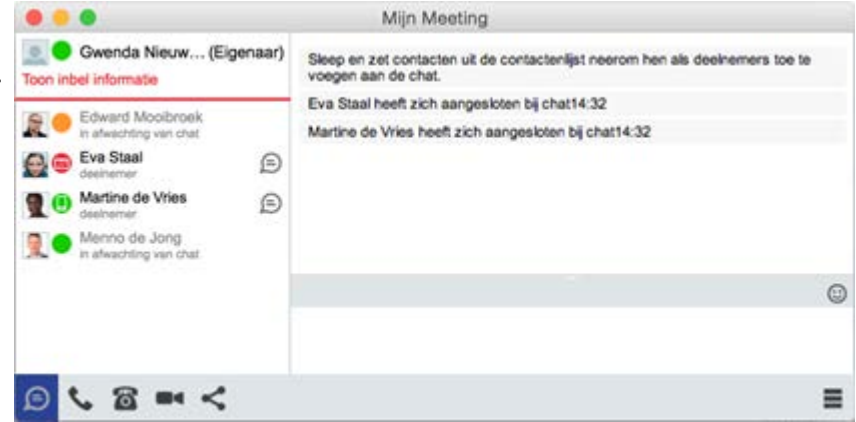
Mijn Meeting

Gwenda Nieuw... (Eigenaar)
Toon inbel informatie

Edward Mooibroek
in afwachting van chat

Eva Staal
deelnemer

Martine de Vries
deelnemer

Menno de Jong
in afwachting van chat

Sleep en zet contacten uit de contactenlijst neerom hen als deelnemers toe te voegen aan de chat.

Eva Staal heeft zich aangesloten bij chat14:32

Martine de Vries heeft zich aangesloten bij chat14:32